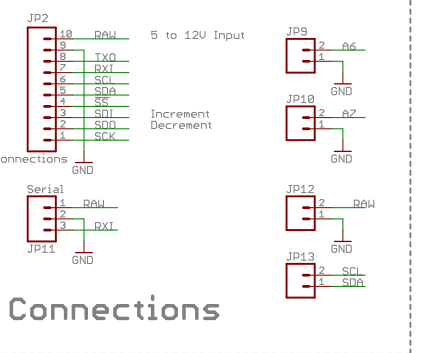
JP2
10 RAW
9
8 TXO
7 RXI
6 SCL
5 SDA
4 SS
3 SDI
2 SDO
1 SCK
onnections
GND

5 to 12V Input

Increment
Decrement

JP9
2 A6
1
GND

JP10
2 A7
1
GND

Serial
1 RAW
2
3 RXI
JP11
GND

JP12
2 RAW
1
GND

JP13
2 SCL
1 SDA

Connections